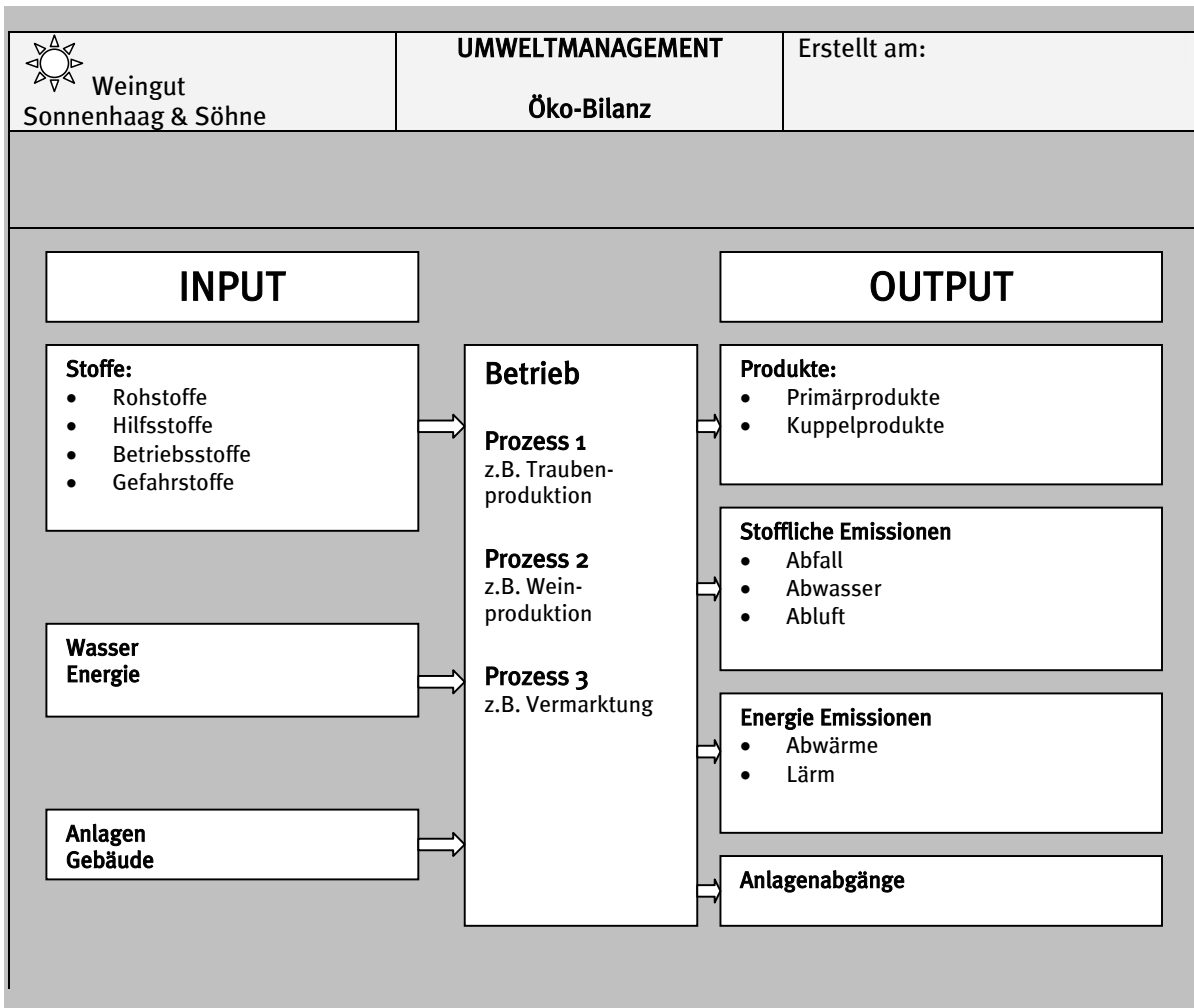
Weingut Sonnenhaag & Söhne

UMWELTMANAGEMENT

Öko-Bilanz

Erstellt am:

INPUT

OUTPUT

Stoffe:
- Rohstoffe
- Hilfsstoffe
- Betriebsstoffe
- Gefahrstoffe

Wasser
Energie

Anlagen
Gebäude

Betrieb

Prozess 1
z.B. Traubenproduktion

Prozess 2
z.B. Weinproduktion

Prozess 3
z.B. Vermarktung

Produkte:
- Primärprodukte
- Kuppelprodukte

Stoffliche Emissionen
- Abfall
- Abwasser
- Abluft

Energie Emissionen
- Abwärme
- Lärm

Anlagenabgänge